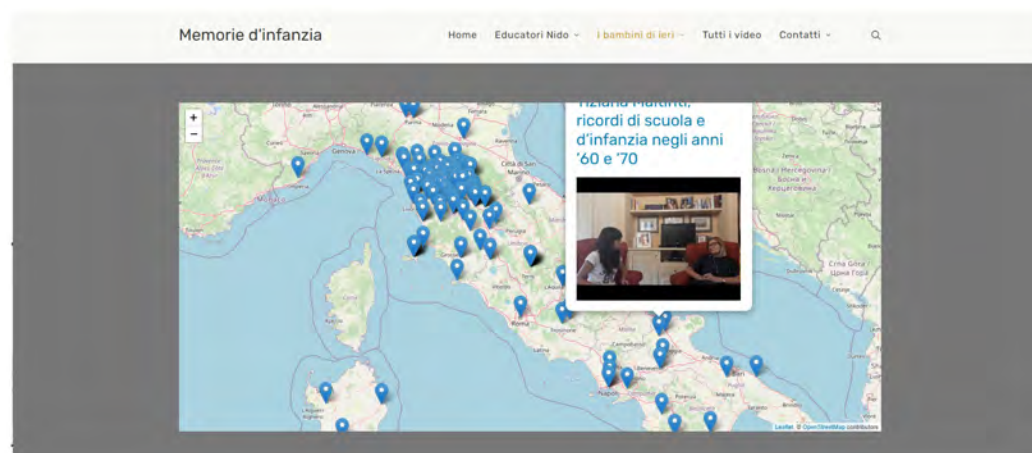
Memorie d'infanzia

Home Educatori Nido ⌄ I bambini di ieri ⌄ Tutti i video Contatti ⌄

+
−

Tiziana Martini, ricordi di scuola e d'infanzia negli anni '60 e '70

Genova
Città di San Marino
Roma
Napoli
Crna Gora
Црна Гора

Leaflet © OpenStreetMap contributors